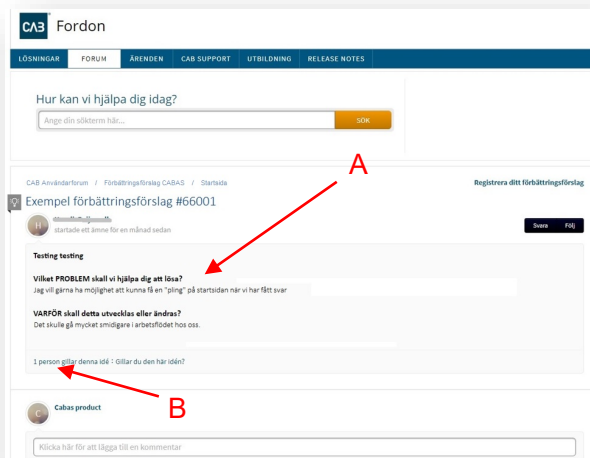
CAB Fordon

LÖSNINGAR FORUM ÄRENDEN CAB SUPPORT UTBILDNING RELEASE NOTES

Hur kan vi hjälpa dig idag?

Ange din sökterm här...

SÖK

A

CAB Användarforum / Förbättringsförslag CABAS / Startsida

Registrera ditt förbättringsförslag

Exempel förbättringsförslag #66001

H

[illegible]

startade ett ämne för en månad sedan

Svara Följ

Testing testing

Vilket PROBLEM skall vi hjälpa dig att lösa?

Jag vill gärna ha möjlighet att kunna få en "pling" på startsidan när vi har fått svar

VARFÖR skall detta utvecklas eller ändras?

Det skulle gå mycket smidigare i arbetsflödet hos oss.

1 person gillar denna idé · Gillar du den här idén?

B

C

Cabas product

Klicka här för att lägga till en kommentar